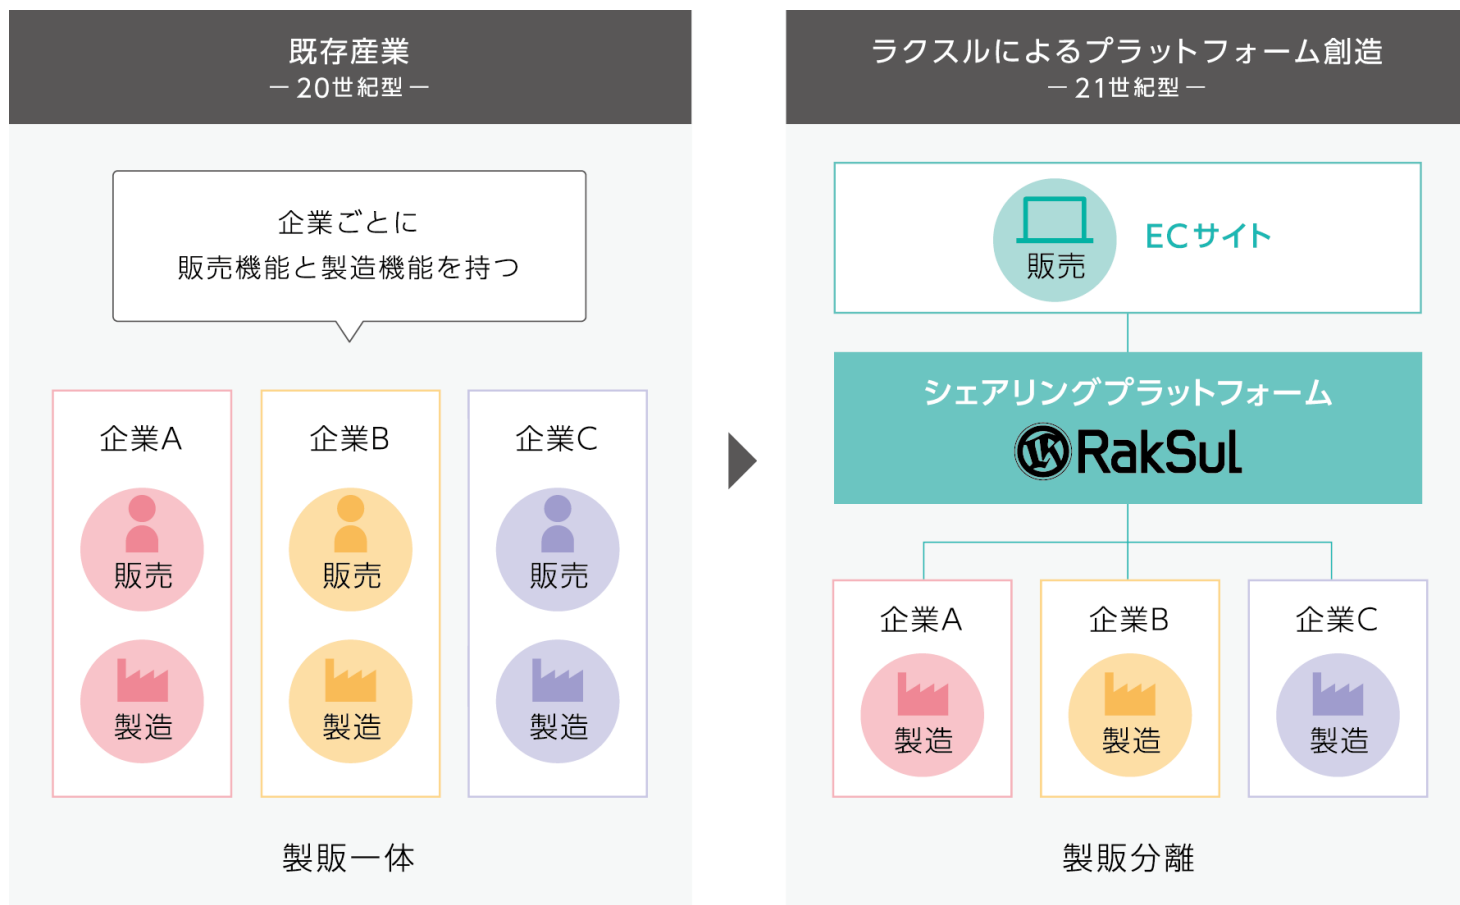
既存産業
— 20世紀型 —

企業ごとに
販売機能と製造機能を持つ

企業A
販売
製造

企業B
販売
製造

企業C
販売
製造

製販一体

ラクスルによるプラットフォーム創造
— 21世紀型 —

販売
ECサイト

シェアリングプラットフォーム
RakSul

企業A
製造

企業B
製造

企業C
製造

製販分離